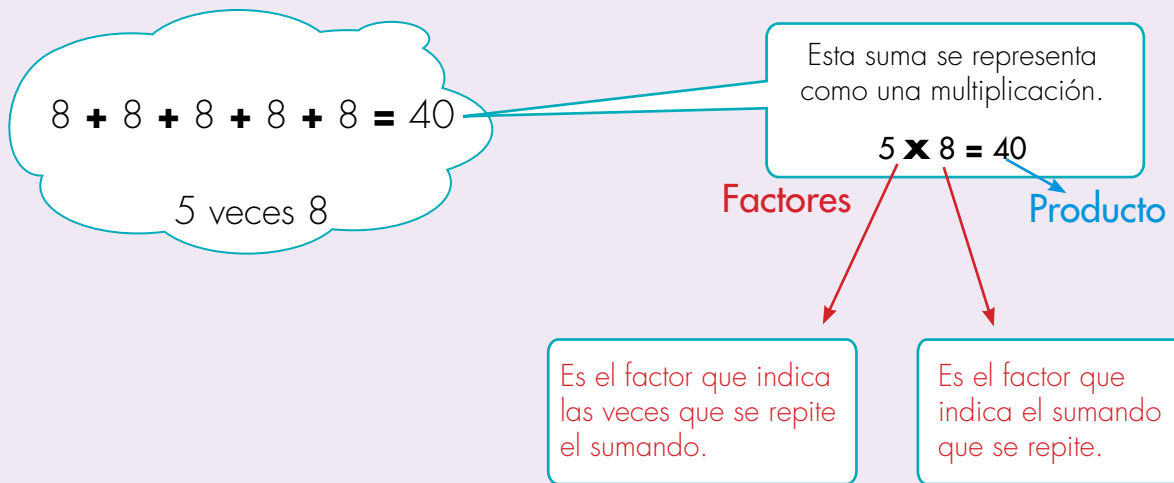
$8 + 8 + 8 + 8 + 8 = 40$

5 veces 8

Esta suma se representa como una multiplicación.

$5 \times 8 = 40$

Factores

Producto

Es el factor que indica las veces que se repite el sumando.

Es el factor que indica el sumando que se repite.